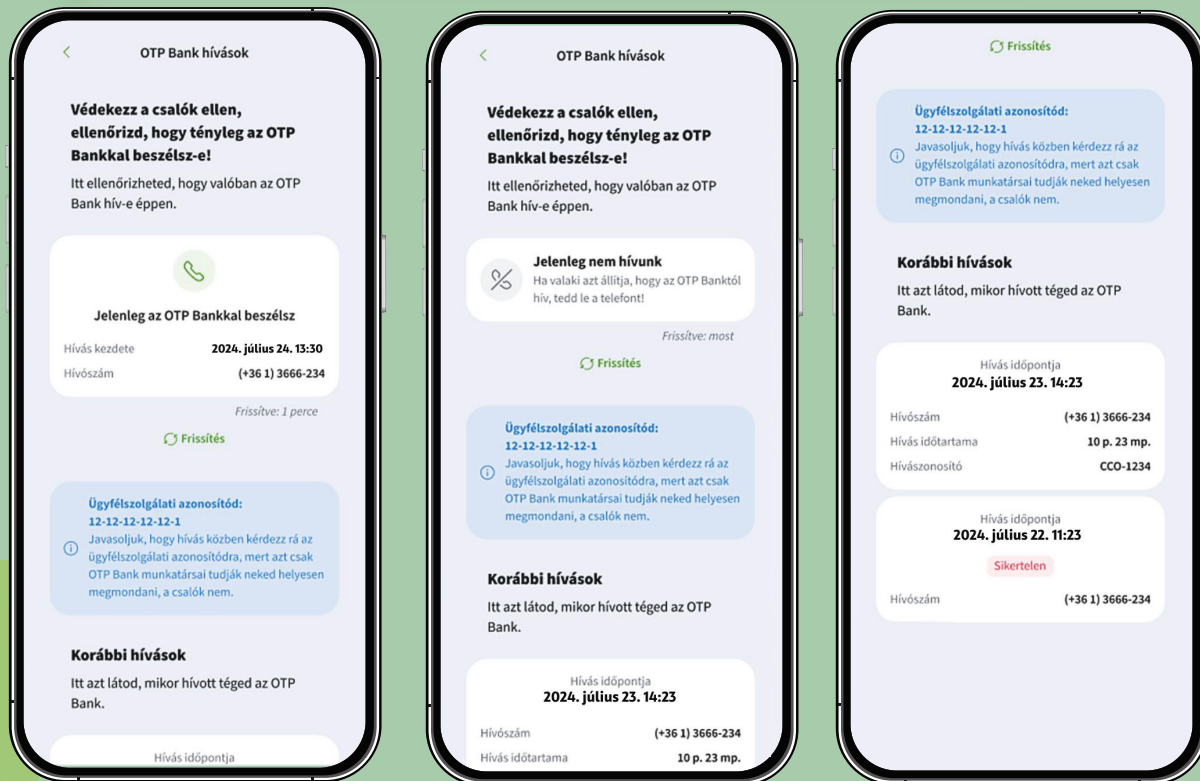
OTP Bank hívások

Védekezz a csalók ellen, ellenőrizd, hogy tényleg az OTP Bankkal beszélsz-e!

Itt ellenőrizheted, hogy valóban az OTP Bank hív-e éppen.

Jelenleg az OTP Bankkal beszélsz

Hívás kezdete 2024. július 24. 13:30

Hívószám (+36 1) 3666-234

Frissítve: 1 perce

Frissítés

Ügyfélszolgálati azonosítód: 12-12-12-12-12-1

Javasoljuk, hogy hívás közben kérdezz rá az ügyfélszolgálati azonosítódra, mert azt csak OTP Bank munkatársai tudják neked helyesen megmondani, a csalók nem.

Korábbi hívások

Itt azt látod, mikor hívott téged az OTP Bank.

Hívás időpontja

OTP Bank hívások

Védekezz a csalók ellen, ellenőrizd, hogy tényleg az OTP Bankkal beszélsz-e!

Itt ellenőrizheted, hogy valóban az OTP Bank hív-e éppen.

Jelenleg nem hívunk

Ha valaki azt állítja, hogy az OTP Banktól hív, tedd le a telefont!

Frissítve: most

Frissítés

Ügyfélszolgálati azonosítód: 12-12-12-12-12-1

Javasoljuk, hogy hívás közben kérdezz rá az ügyfélszolgálati azonosítódra, mert azt csak OTP Bank munkatársai tudják neked helyesen megmondani, a csalók nem.

Korábbi hívások

Itt azt látod, mikor hívott téged az OTP Bank.

Hívás időpontja
2024. július 23. 14:23

Hívószám (+36 1) 3666-234

Hívás időtartama 10 p. 23 mp.

Frissítés

Ügyfélszolgálati azonosítód: 12-12-12-12-12-1

Javasoljuk, hogy hívás közben kérdezz rá az ügyfélszolgálati azonosítódra, mert azt csak OTP Bank munkatársai tudják neked helyesen megmondani, a csalók nem.

Korábbi hívások

Itt azt látod, mikor hívott téged az OTP Bank.

Hívás időpontja
2024. július 23. 14:23

Hívószám (+36 1) 3666-234

Hívás időtartama 10 p. 23 mp.

Hívászonosító CCO-1234

Hívás időpontja
2024. július 22. 11:23

Sikertelen

Hívószám (+36 1) 3666-234